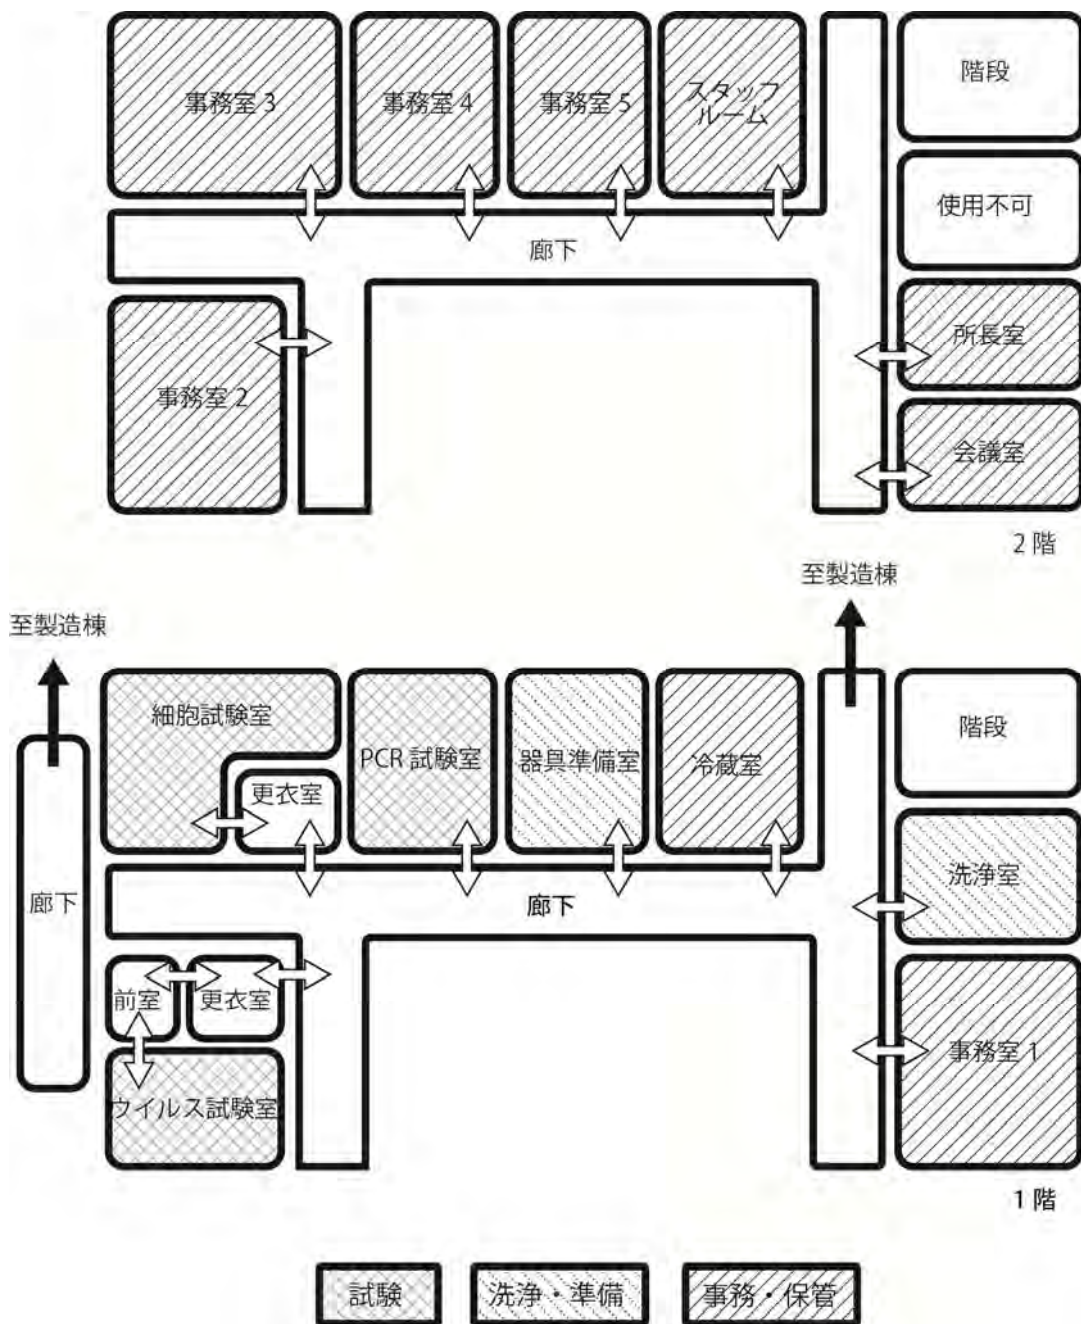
事務室 3
事務室 4
事務室 5
スタッフルーム
階段
使用不可
廊下
所長室
事務室 2
会議室
2 階
至製造棟
至製造棟
細胞試験室
PCR 試験室
器具準備室
冷蔵室
階段
更衣室
廊下
洗浄室
廊下
前室
更衣室
事務室 1
ウイルス試験室
1 階
試験
洗浄・準備
事務・保管